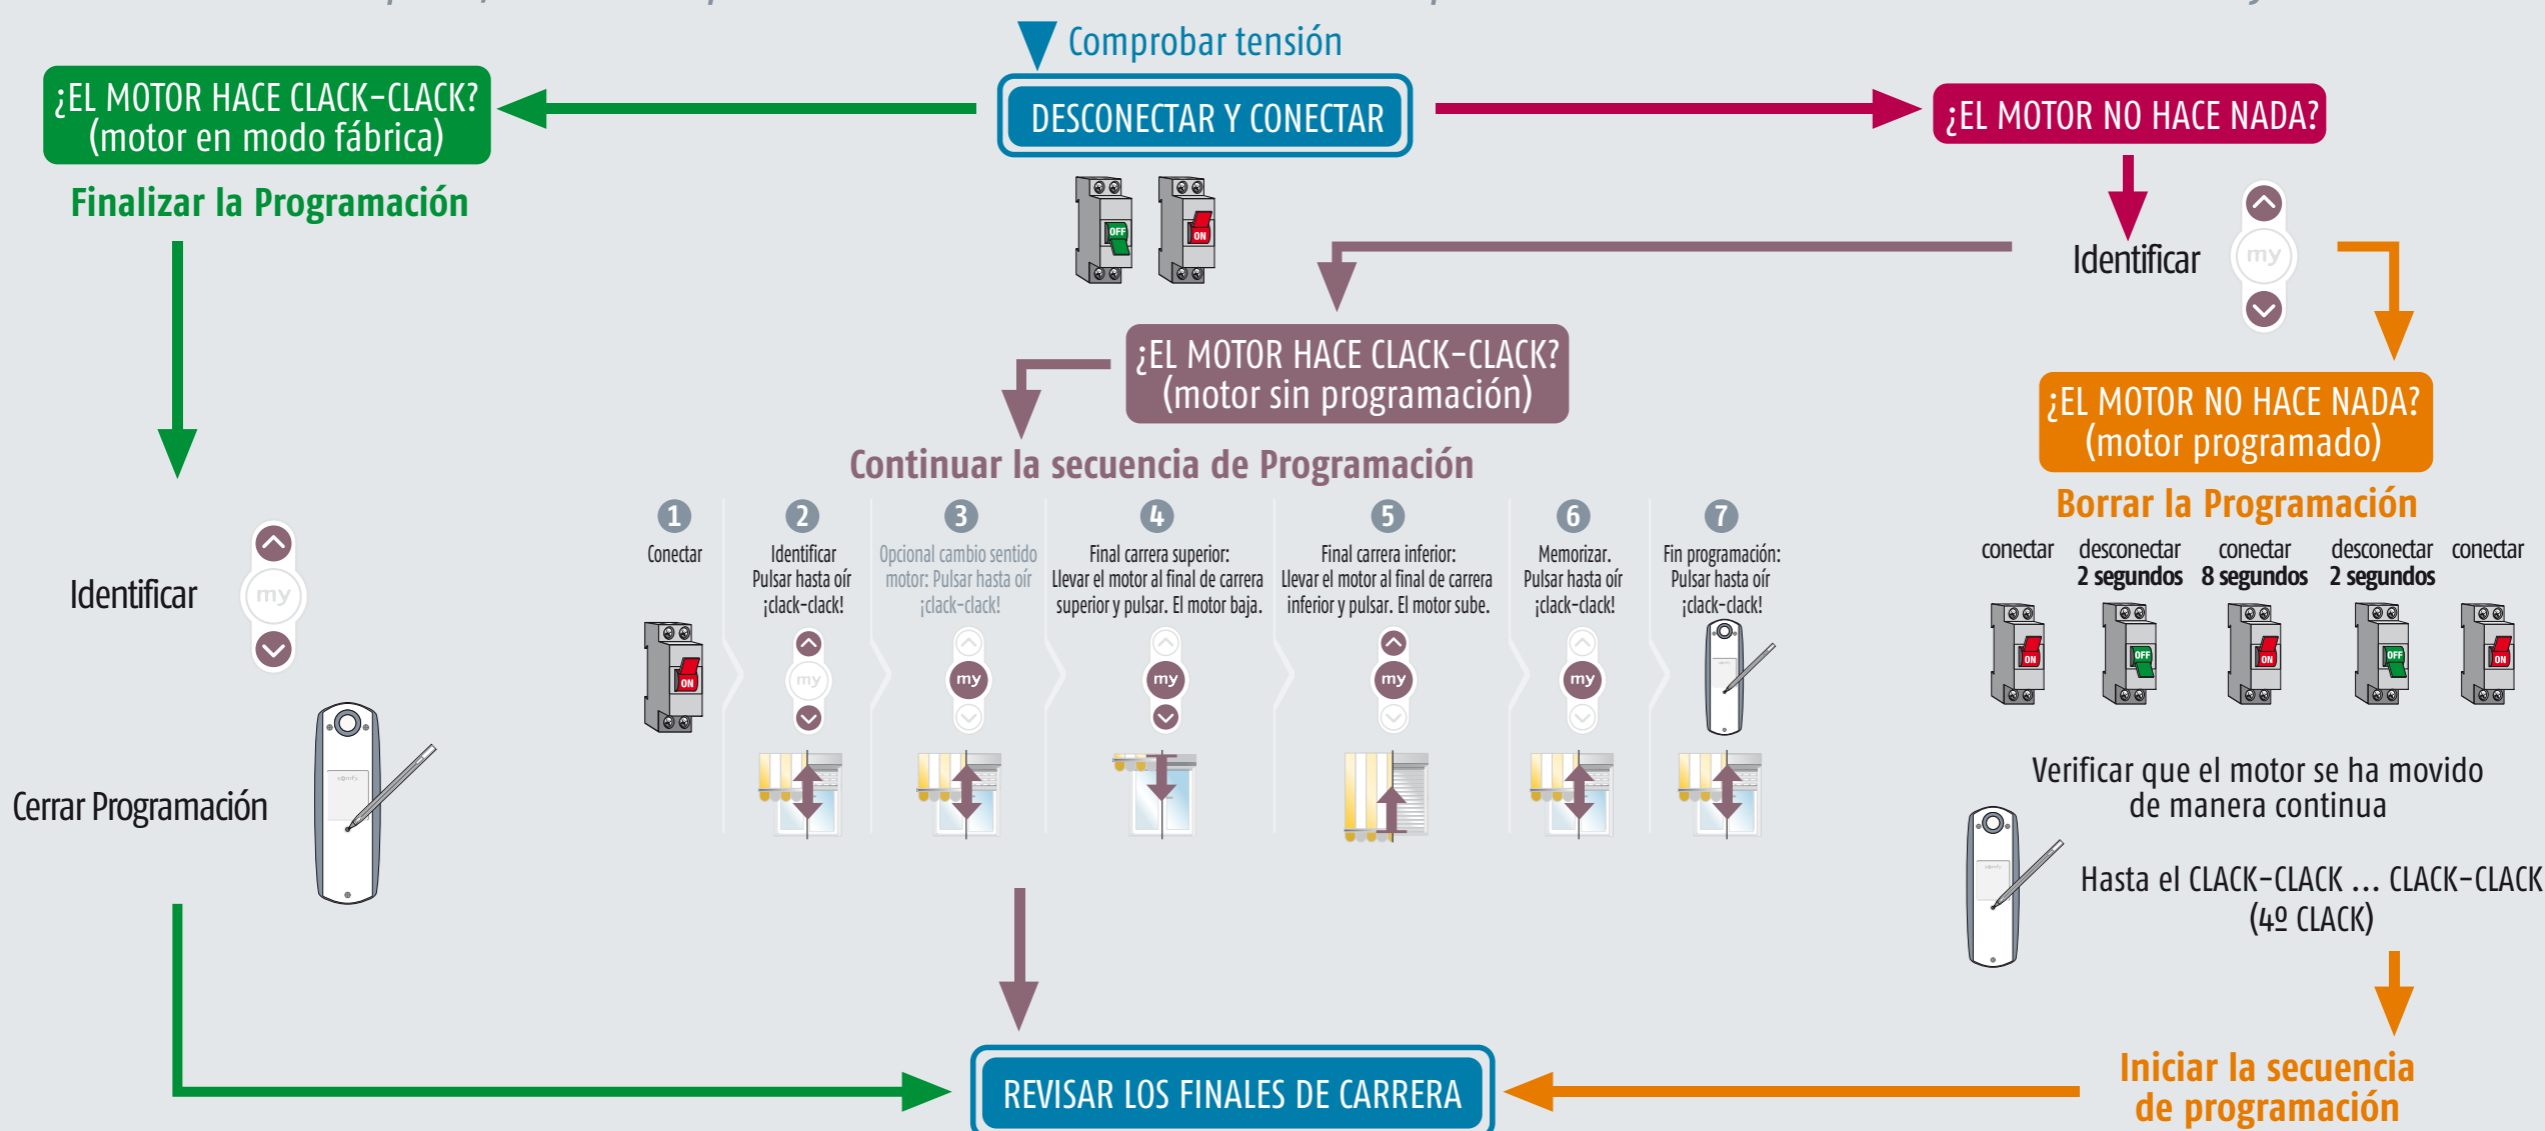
Comprobar tensión

DESCONECTAR Y CONECTAR

OFF ON

¿EL MOTOR HACE CLACK-CLACK? (motor en modo fábrica)

Finalizar la Programación

Identificar

my

Cerrar Programación

¿EL MOTOR NO HACE NADA?

Identificar

my

¿EL MOTOR HACE CLACK-CLACK? (motor sin programación)

Continuar la secuencia de Programación

1 Conectar

ON

2 Identificar Pulsar hasta oír ¡clack-clack!

my

3 Opcional cambio sentido motor: Pulsar hasta oír ¡clack-clack!

my

4 Final carrera superior: Llevar el motor al final de carrera superior y pulsar. El motor baja.

my

5 Final carrera inferior: Llevar el motor al final de carrera inferior y pulsar. El motor sube.

my

6 Memorizar. Pulsar hasta oír ¡clack-clack!

my

7 Fin programación: Pulsar hasta oír ¡clack-clack!

¿EL MOTOR NO HACE NADA? (motor programado)

Borrar la Programación

conectar

desconectar 2 segundos

conectar 8 segundos

desconectar 2 segundos

conectar

ON OFF ON OFF ON

Verificar que el motor se ha movido de manera continua

Hasta el CLACK-CLACK ... CLACK-CLACK (4º CLACK)

Iniciar la secuencia de programación

REVISAR LOS FINALES DE CARRERA